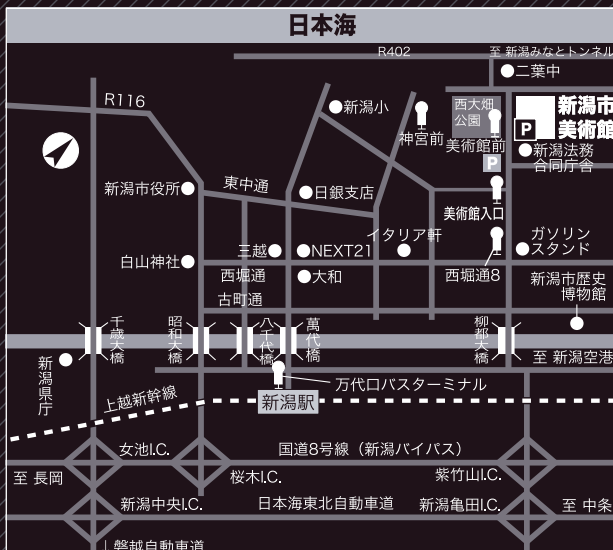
日本海

R402
至 新潟みなとトンネル
二葉中
R116
新潟小
西大畑公園
新潟市美術館
神宮前
美術館前
新潟法務合同庁舎
P
P
新潟市役所
東中通
日銀支店
美術館入口
イタリア軒
ガソリンスタンド
三越
NEXT21
白山神社
西堀通
大和
西堀通8
新潟市歴史博物館
古町通
千歳大橋
昭和大橋
八千代橋
萬代橋
柳都大橋
至 新潟空港
新潟県庁
万代口バスターミナル
上越新幹線
新潟駅
女池I.C.
国道8号線（新潟バイパス）
至 長岡
桜木I.C.
紫竹山I.C.
新潟中央I.C.
日本海東北自動車道
新潟亀田I.C.
至 中条
磐越自動車道